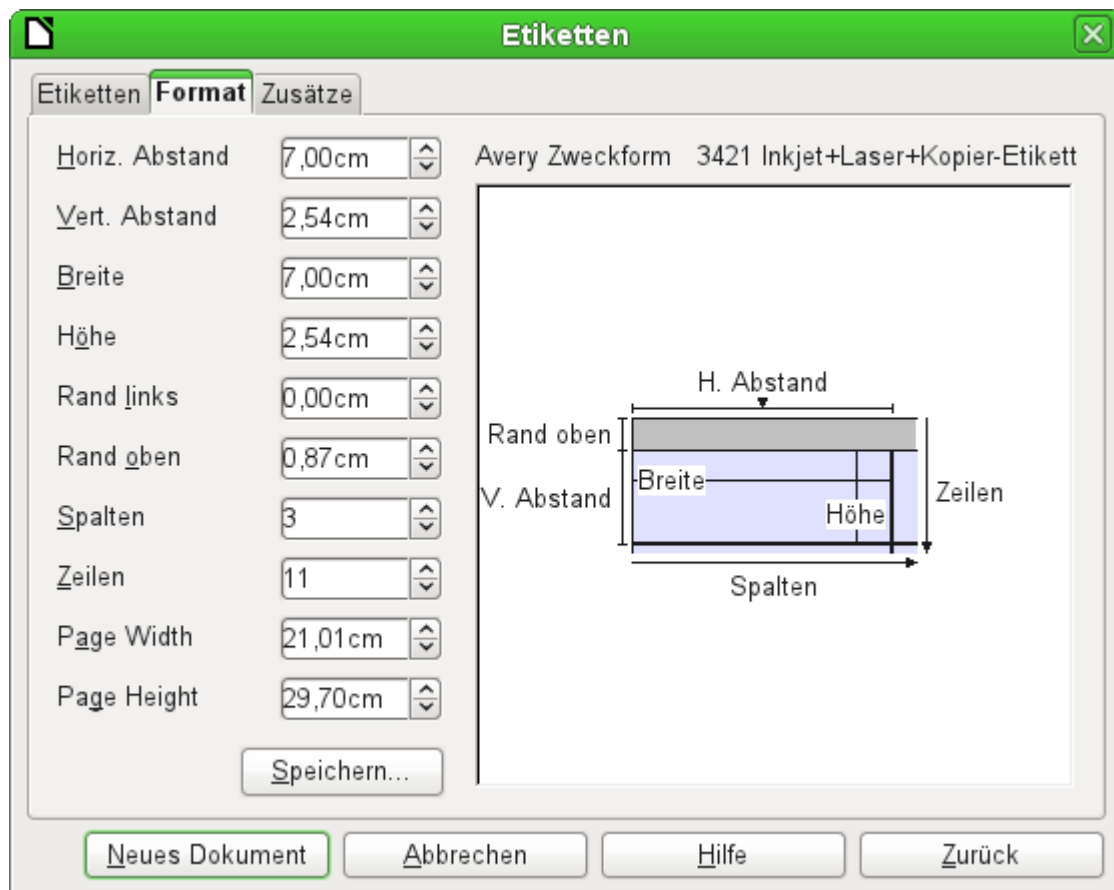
Etiketten

Etiketten Format Zusätze

Horiz. Abstand 7,00cm
Vert. Abstand 2,54cm
Breite 7,00cm
Höhe 2,54cm
Rand links 0,00cm
Rand oben 0,87cm
Spalten 3
Zeilen 11
Page Width 21,01cm
Page Height 29,70cm

Speichern...

Avery Zweckform 3421 Inkjet+Laser+Kopier-Etikett

H. Abstand
Rand oben
Breite
V. Abstand
Zeilen
Höhe
Spalten

Neues Dokument Abbrechen Hilfe Zurück